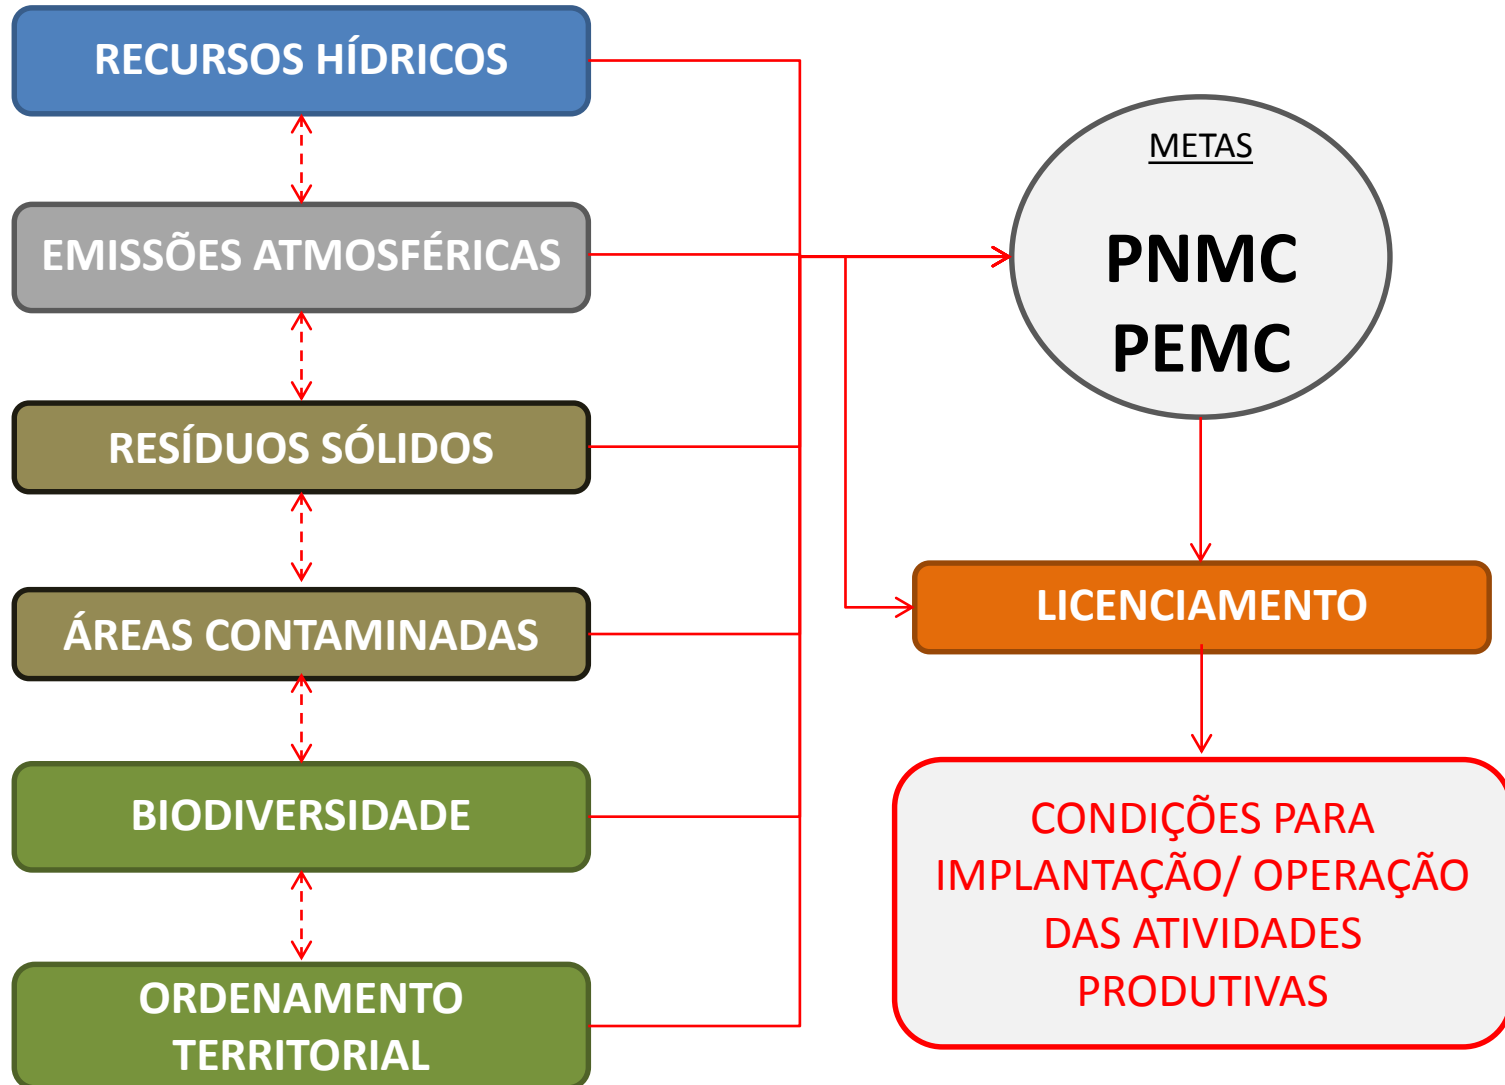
RECURSOS HÍDRICOS

EMISSÕES ATMOSFÉRICAS

RESÍDUOS SÓLIDOS

ÁREAS CONTAMINADAS

BIODIVERSIDADE

ORDENAMENTO TERRITORIAL

METAS

PNMC
PEMC

LICENCIAMENTO

CONDIÇÕES PARA IMPLANTAÇÃO/ OPERAÇÃO DAS ATIVIDADES PRODUTIVAS